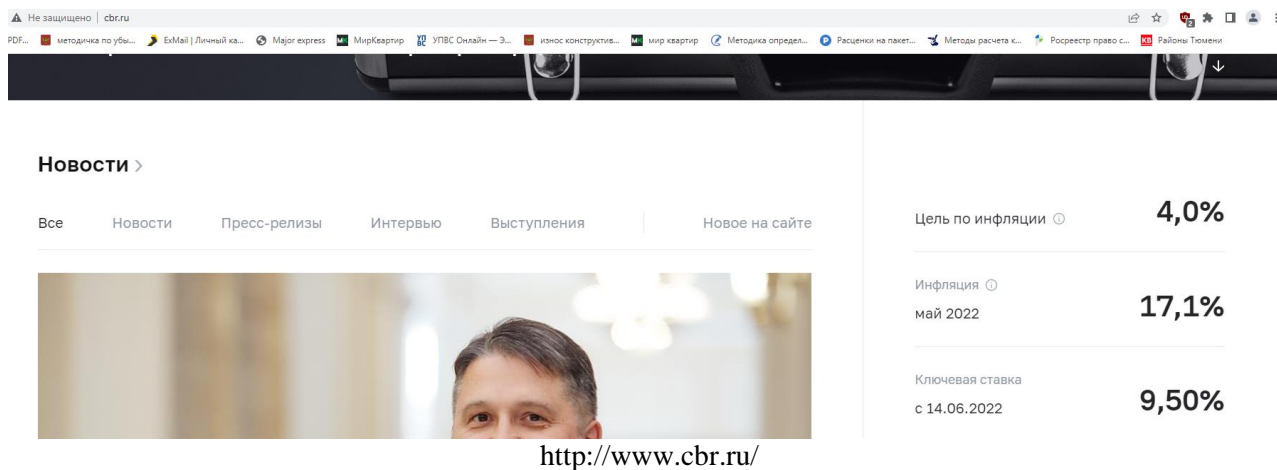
Не защищено | cbr.ru

PDF... методичка по убы... ExMail | Личный ка... Major express МирКвартир УПВС Онлайн — Э... износ конструктив... мир квартир Методика определ... Расценки на пакет... Методы расчета к... Росреестр право с... Районы Тюмени

Новости >

Все Новости Пресс-релизы Интервью Выступления Новое на сайте

Цель по инфляции 4,0%

Инфляция
май 2022 17,1%

Ключевая ставка
с 14.06.2022 9,50%

http://www.cbr.ru/